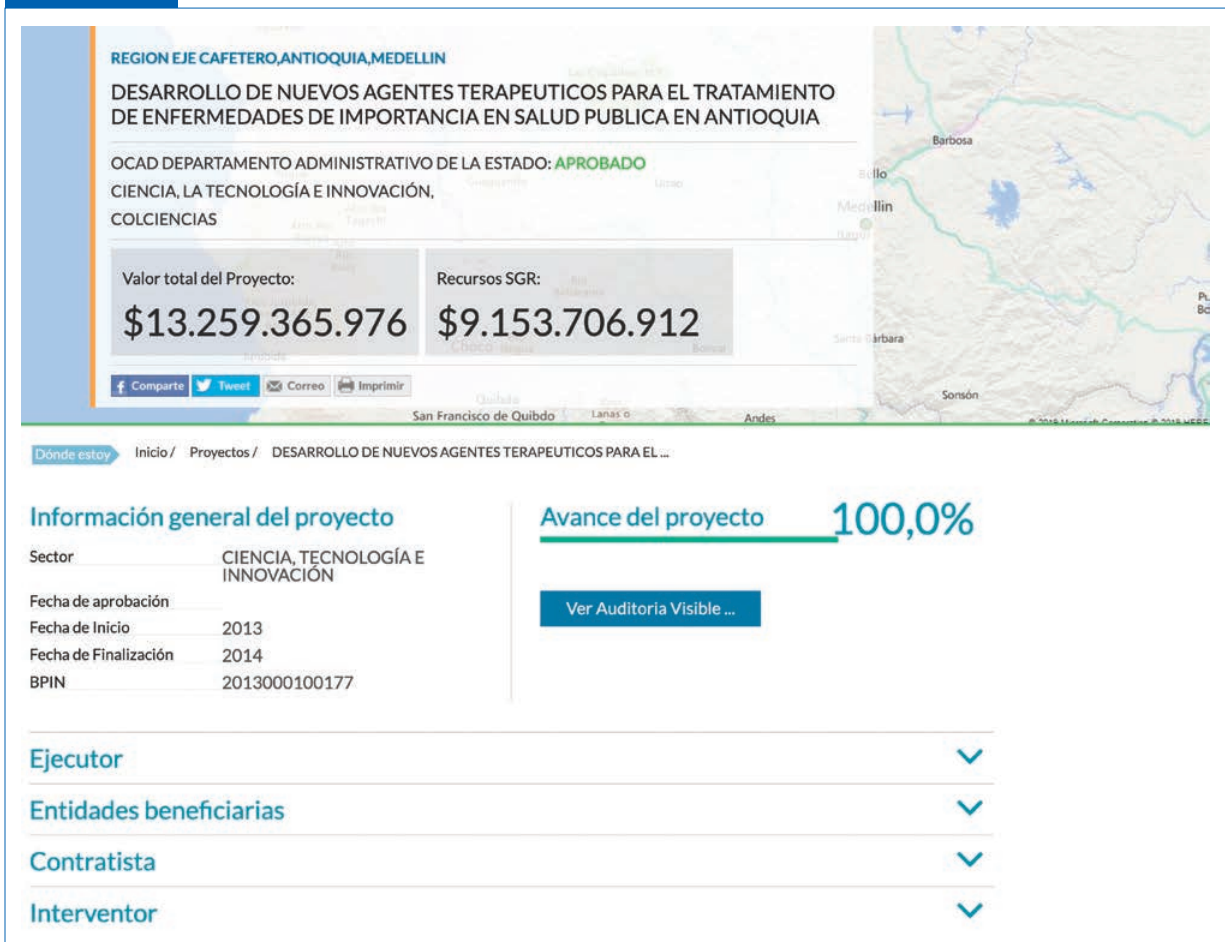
REGION EJE CAFETERO,ANTIOQUIA,MEDELLIN

DESARROLLO DE NUEVOS AGENTES TERAPEUTICOS PARA EL TRATAMIENTO DE ENFERMEDADES DE IMPORTANCIA EN SALUD PUBLICA EN ANTIOQUIA

OCAD DEPARTAMENTO ADMINISTRATIVO DE LA ESTADO: APROBADO
CIENCIA, LA TECNOLOGÍA E INNOVACIÓN,
COLCIENCIAS

Valor total del Proyecto:
$13.259.365.976

Recursos SGR:
$9.153.706.912

Comparte Tweet Correo Imprimir

Barbosa
Bello
Medellin
Santa Bárbara
Sonsón
San Francisco de Quibdo
Andes
Chocó
Quibdo

Dónde estoy Inicio / Proyectos / DESARROLLO DE NUEVOS AGENTES TERAPEUTICOS PARA EL ...

Información general del proyecto

| Sector | CIENCIA, TECNOLOGÍA E INNOVACIÓN |
|---|---|
| Fecha de aprobación | |
| Fecha de Inicio | 2013 |
| Fecha de Finalización | 2014 |
| BPIN | 2013000100177 |

Avance del proyecto 100,0%

Ver Auditoria Visible ...

Ejecutor

Entidades beneficiarias

Contratista

Interventor